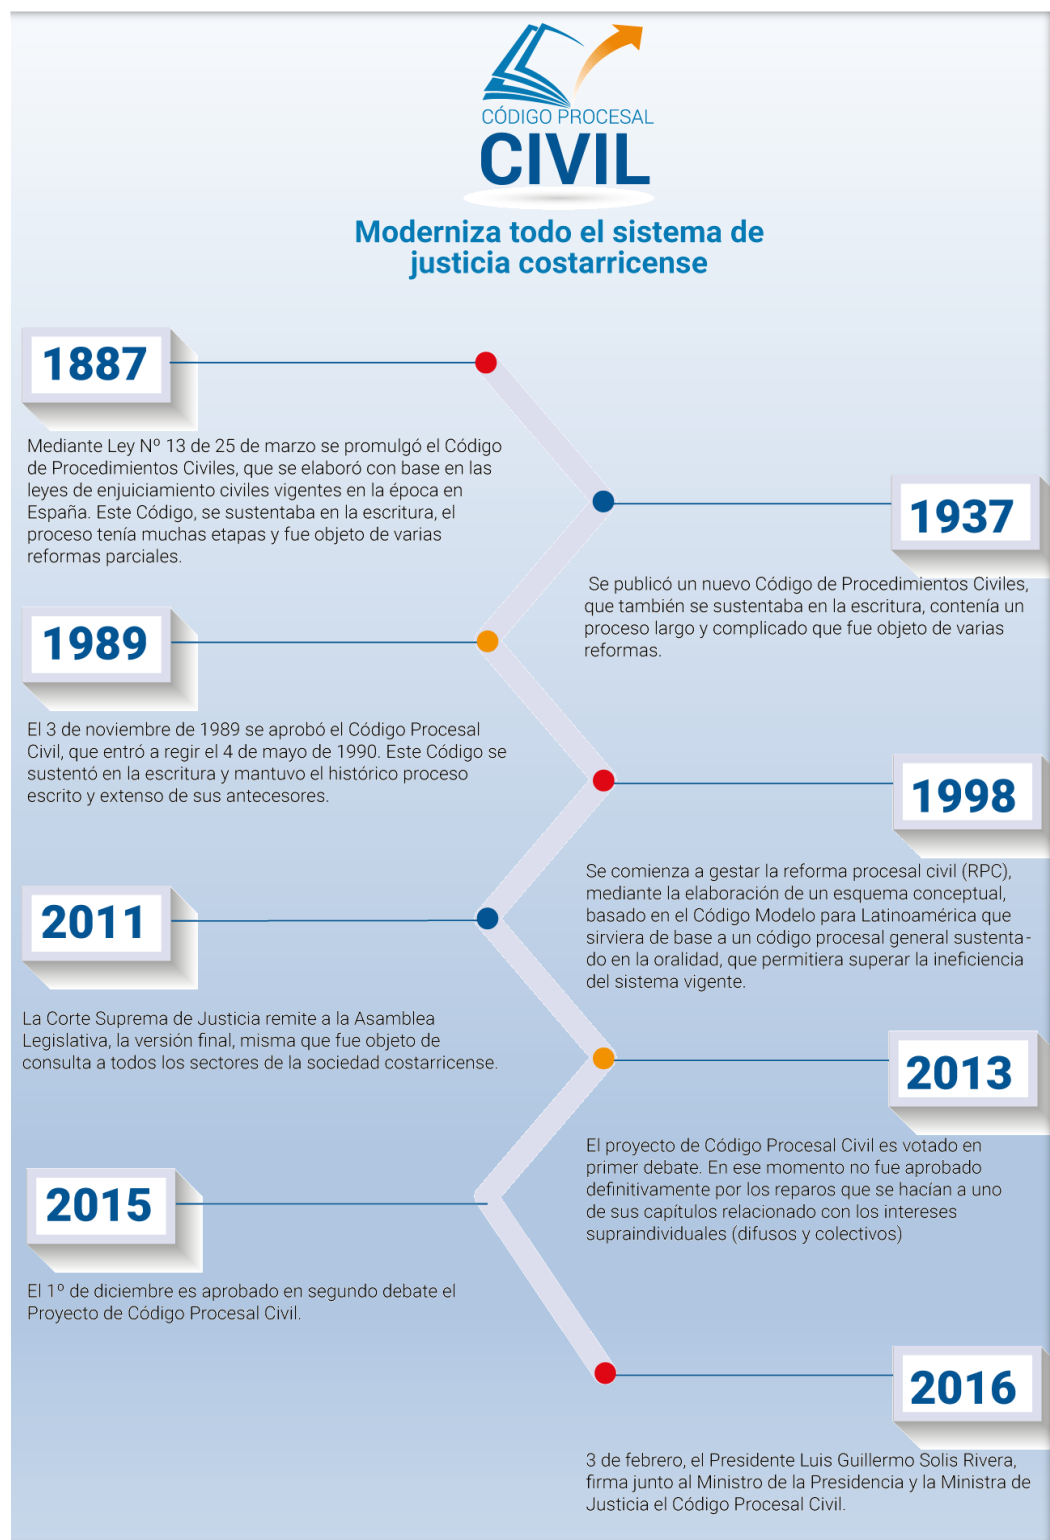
CÓDIGO PROCESAL
CIVIL

Moderniza todo el sistema de justicia costarricense

1887

Mediante Ley Nº 13 de 25 de marzo se promulgó el Código de Procedimientos Civiles, que se elaboró con base en las leyes de enjuiciamiento civiles vigentes en la época en España. Este Código, se sustentaba en la escritura, el proceso tenía muchas etapas y fue objeto de varias reformas parciales.

1937

Se publicó un nuevo Código de Procedimientos Civiles, que también se sustentaba en la escritura, contenía un proceso largo y complicado que fue objeto de varias reformas.

1989

El 3 de noviembre de 1989 se aprobó el Código Procesal Civil, que entró a regir el 4 de mayo de 1990. Este Código se sustentó en la escritura y mantuvo el histórico proceso escrito y extenso de sus antecesores.

1998

Se comienza a gestar la reforma procesal civil (RPC), mediante la elaboración de un esquema conceptual, basado en el Código Modelo para Latinoamérica que sirviera de base a un código procesal general sustentado en la oralidad, que permitiera superar la ineficiencia del sistema vigente.

2011

La Corte Suprema de Justicia remite a la Asamblea Legislativa, la versión final, misma que fue objeto de consulta a todos los sectores de la sociedad costarricense.

2013

El proyecto de Código Procesal Civil es votado en primer debate. En ese momento no fue aprobado definitivamente por los reparos que se hacían a uno de sus capítulos relacionados con los intereses supraindividuales (difusos y colectivos)

2015

El 1º de diciembre es aprobado en segundo debate el Proyecto de Código Procesal Civil.

2016

3 de febrero, el Presidente Luis Guillermo Solis Rivera, firma junto al Ministro de la Presidencia y la Ministra de Justicia el Código Procesal Civil.